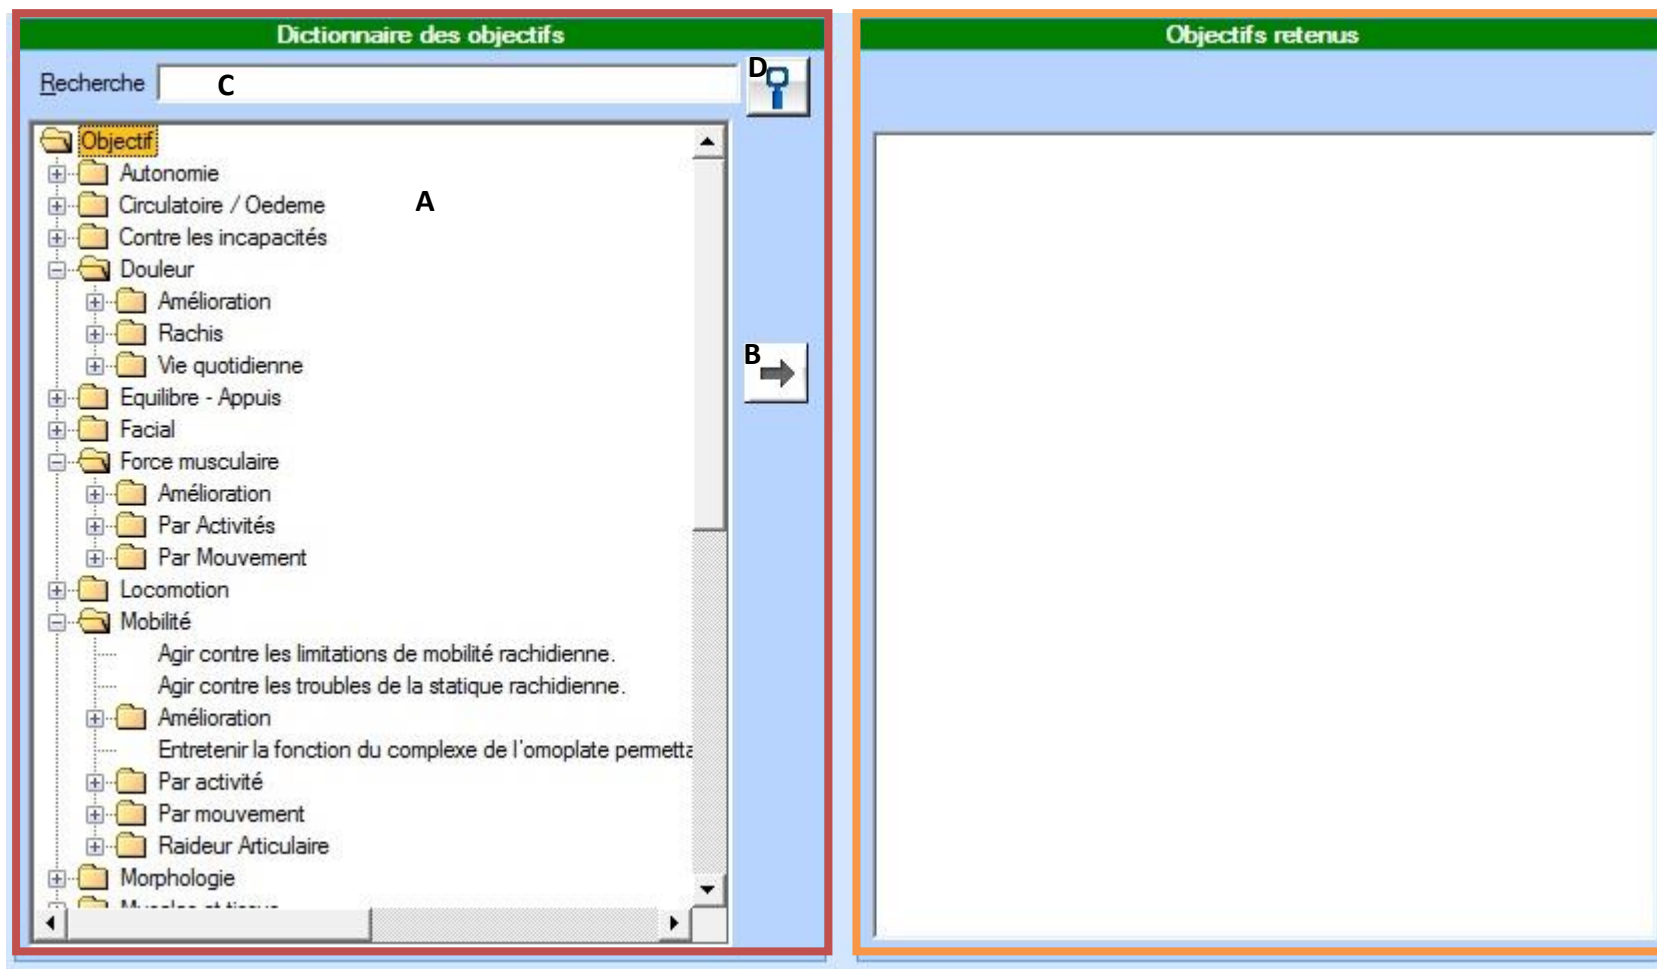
Dictionnaire des objectifs

Recherche C

D

Objectif
Autonomie
Circulatoire / Oedeme
Contre les incapacités
Douleur
Amélioration
Rachis
Vie quotidienne
Equilibre - Appuis
Facial
Force musculaire
Amélioration
Par Activités
Par Mouvement
Locomotion
Mobilité
Agir contre les limitations de mobilité rachidienne.
Agir contre les troubles de la statique rachidienne.
Amélioration
Entretenir la fonction du complexe de l'omoplate permetta
Par activité
Par mouvement
Raideur Articulaire
Morphologie
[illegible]

A

B

Objectifs retenus